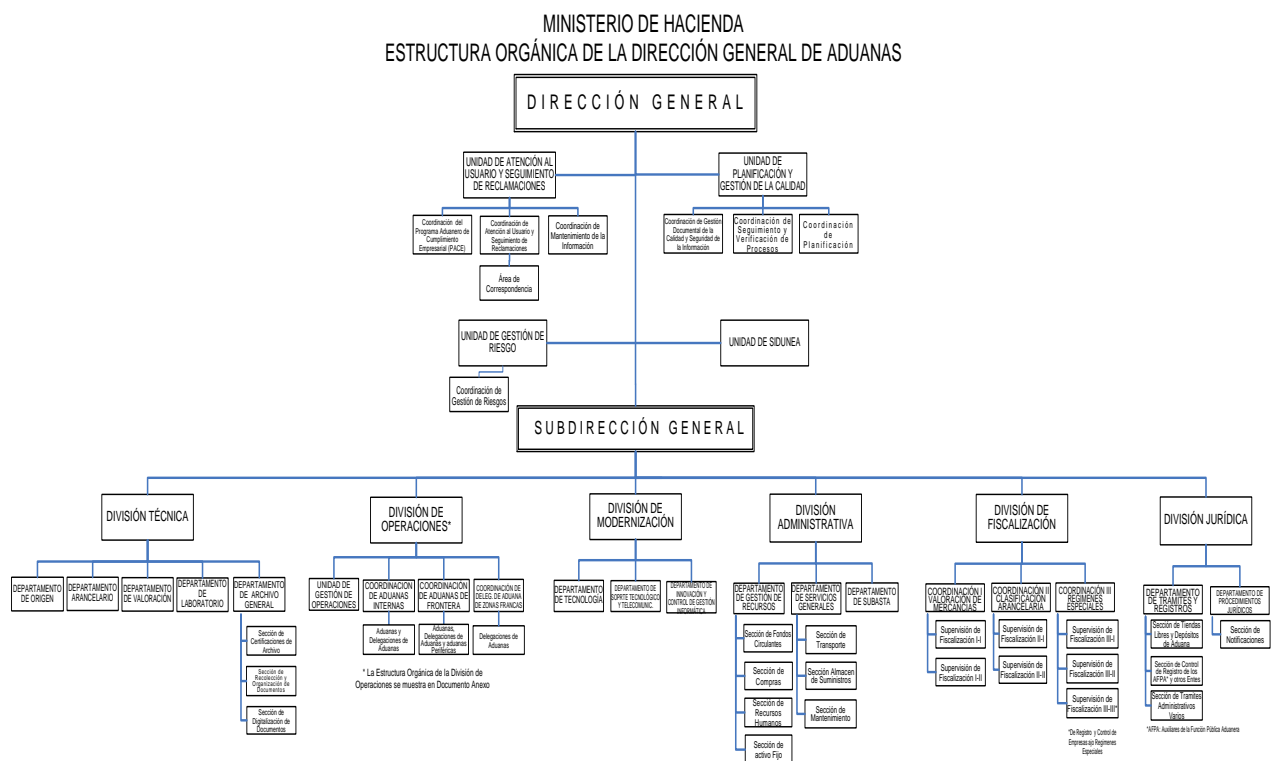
MINISTERIO DE HACIENDA
ESTRUCTURA ORGÁNICA DE LA DIRECCIÓN GENERAL DE ADUANAS

DIRECCIÓN GENERAL

UNIDAD DE ATENCIÓN AL USUARIO Y SEGUIMIENTO DE RECLAMACIONES

Coordinación del Programa Aduanero de Cumplimiento Empresarial (PACE)

Coordinación de Atención al Usuario y Seguimiento de Reclamaciones

Coordinación de Mantenimiento de la Información

Área de Correspondencia

UNIDAD DE PLANIFICACIÓN Y GESTIÓN DE LA CALIDAD

Coordinación de Gestión Documental de la Calidad y Seguridad de la Información

Coordinación de Seguimiento y Verificación de Procesos

Coordinación de Planificación

UNIDAD DE GESTIÓN DE RIESGO

Coordinación de Gestión de Riesgos

UNIDAD DE SIDUNEA

SUBDIRECCIÓN GENERAL

DIVISIÓN TÉCNICA

DEPARTAMENTO DE ORIGEN

DEPARTAMENTO ARANCELARIO

DEPARTAMENTO DE VALORACIÓN

DEPARTAMENTO DE LABORATORIO

DEPARTAMENTO DE ARCHIVO GENERAL

Sección de Certificaciones de Archivo

Sección de Recolección y Organización de Documentos

Sección de Digitalización de Documentos

DIVISIÓN DE OPERACIONES*

UNIDAD DE GESTIÓN DE OPERACIONES

COORDINACION DE ADUANAS INTERNAS

Aduanas y Delegaciones de Aduanas

COORDINACIÓN DE ADUANAS DE FRONTERA

Aduanas, Delegaciones de Aduanas y aduanas Periféricas

COORDINACIÓN DE DELEG. DE ADUANA DE ZONAS FRANCAS

Delegaciones de Aduanas

* La Estructura Orgánica de la División de Operaciones se muestra en Documento Anexo

DIVISIÓN DE MODERNIZACIÓN

DEPARTAMENTO DE TECNOLOGÍA

DEPARTAMENTO DE SOPRTE TECNOLÓGICO Y TELECOMUNIC.

DEPARTAMENTO DE INNOVACIÓN Y CONTROL DE GESTIÓN INFORMÁTICA

DIVISIÓN ADMINISTRATIVA

DEPARTAMENTO DE GESTIÓN DE RECURSOS

Sección de Fondos Circulantes

Sección de Compras

Sección de Recursos Humanos

Sección de activo Fijo

DEPARTAMENTO DE SERVICIOS GENERALES

Sección de Transporte

Sección Almacen de Suministros

Sección de Mantenimiento

DEPARTAMENTO DE SUBASTA

DIVISIÓN DE FISCALIZACIÓN

COORDINACIÓN I VALORACIÓN DE MERCANCÍAS

Supervisión de Fiscalización I-I

Supervisión de Fiscalización I-II

COORDINACIÓN II CLASIFICACIÓN ARANCELARIA

Supervisión de Fiscalización II-I

Supervisión de Fiscalización II-II

COORDINACIÓN III REGÍMENES ESPECIALES

Supervisión de Fiscalización III-I

Supervisión de Fiscalización III-II

Supervisión de Fiscalización III-III*

*De Registro y Control de Empresas a/ Regímenes Especiales

DIVISIÓN JURÍDICA

DEPARTAMENTO DE TRAMITES Y REGISTROS

Sección de Tiendas Libres y Depósitos de Aduana

Sección de Control de Registro de los AFPA* y otros Entes

Sección de Tramites Administrativos Varios

*AFPA: Auxiliares de la Función Pública Aduanera

DEPARTAMENTO DE PROCEDIMIENTOS JURÍDICOS

Sección de Notificaciones